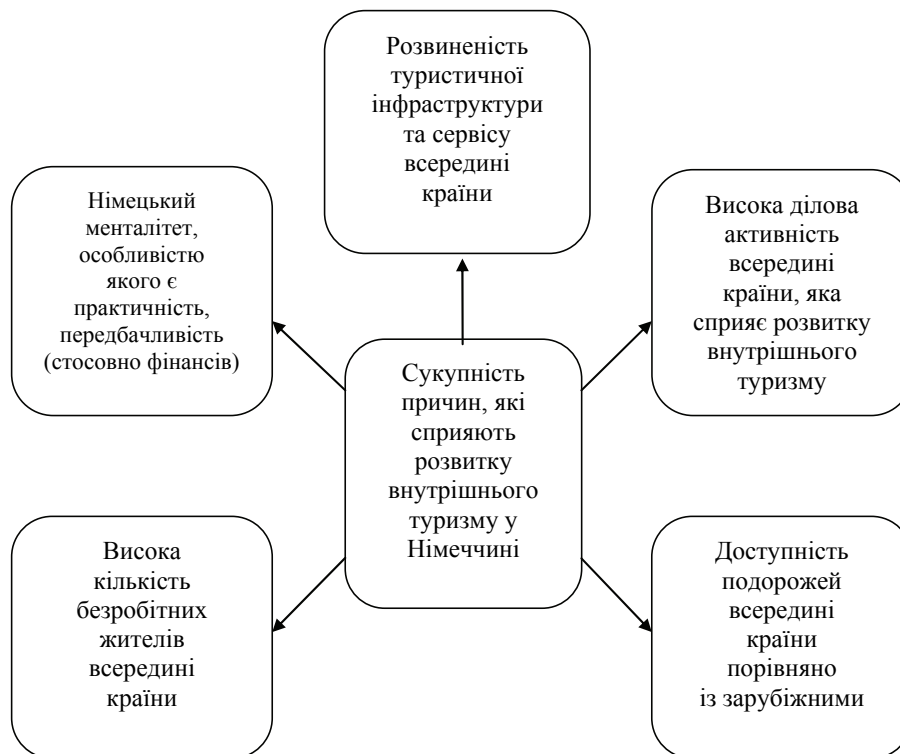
Розвиненість туристичної інфраструктури та сервісу всередині країни

Німецький менталітет, особливістю якого є практичність, передбачливість (стосовно фінансів)

Висока ділова активність всередині країни, яка сприяє розвитку внутрішнього туризму

Сукупність причин, які сприяють розвитку внутрішнього туризму у Німеччині

Висока кількість безробітних жителів всередині країни

Доступність подорожей всередині країни порівняно із зарубіжними